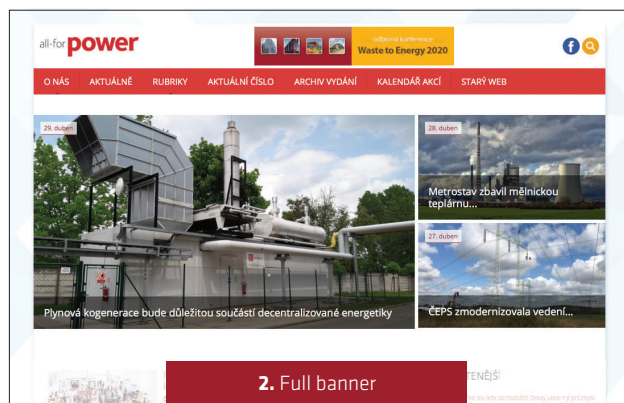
all-for power

odborná konference
Waste to Energy 2020

O NÁS AKTUÁLNĚ RUBRIKY AKTUÁLNÍ ČÍSLO ARCHIV VYDÁNÍ KALENDÁŘ AKCÍ STARÝ WEB

29. duben

Plynová kogenerace bude důležitou součástí decentralizované energetiky

28. duben

Metrostav zbavil mělnickou teplárnu...

27. duben

ČEPS zmodernizovala vedení...

2. Full banner

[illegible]TENĚJŠ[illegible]